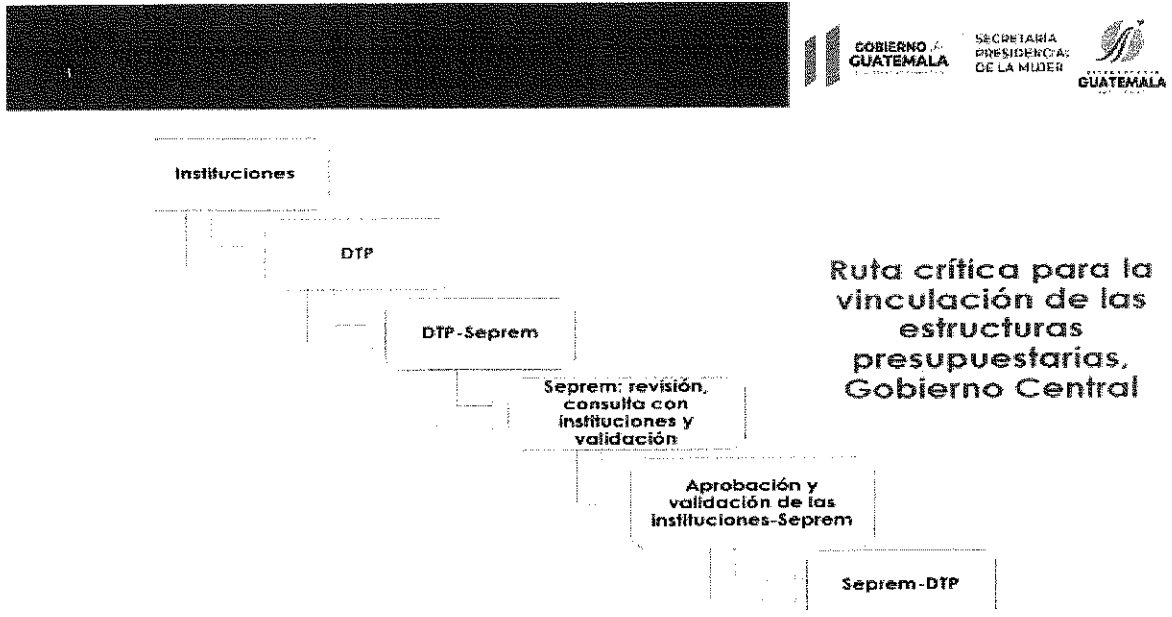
GOBIERNO de GUATEMALA

SECRETARÍA PRESIDENCIAL DE LA MUJER

GUATEMALA

Instituciones

DTP

DTP-Seprem

Seprem: revisión, consulta con instituciones y validación

Aprobación y validación de las instituciones-Seprem

Seprem-DTP

Ruta crítica para la vinculación de las estructuras presupuestarias, Gobierno Central